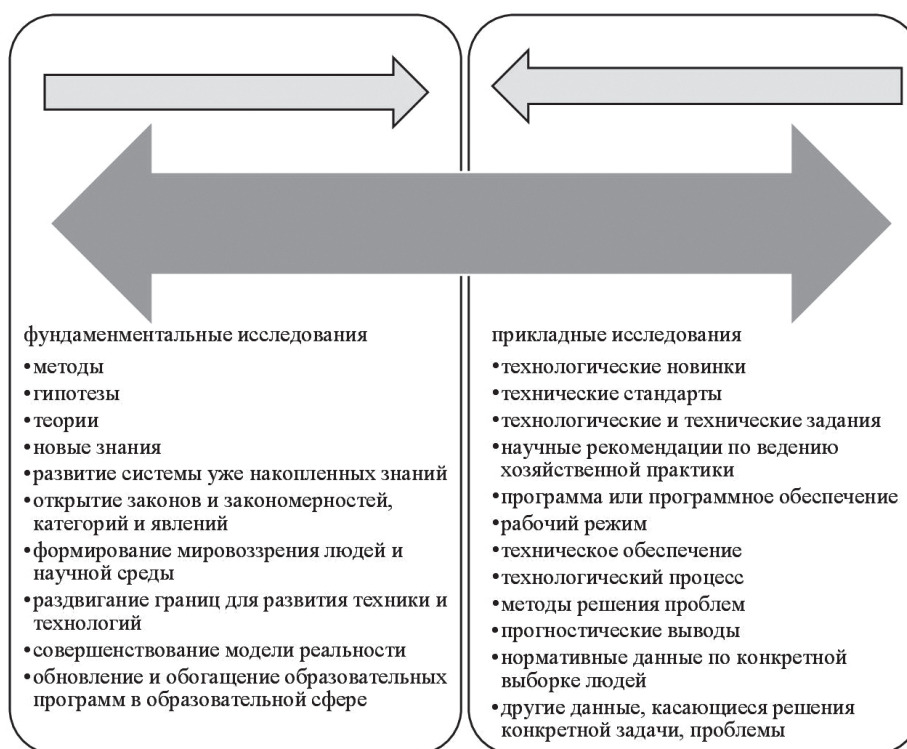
фундаменментальные исследования
•методы
•гипотезы
•теории
•новые знания
•развитие системы уже накопленных знаний
•открытие законов и закономерностей, категорий и явлений
•формирование мировоззрения людей и научной среды
•раздвигание границ для развития техники и технологий
•совершенствование модели реальности
•обновление и обогащение образовательных программ в образовательной сфере

прикладные исследования
•технологические новинки
•технические стандарты
•технологические и технические задания
•научные рекомендации по ведению хозяйственной практики
•программа или программное обеспечение
•рабочий режим
•техническое обеспечение
•технологический процесс
•методы решения проблем
•прогностические выводы
•нормативные данные по конкретной выборке людей
•другие данные, касающиеся решения конкретной задачи, проблемы